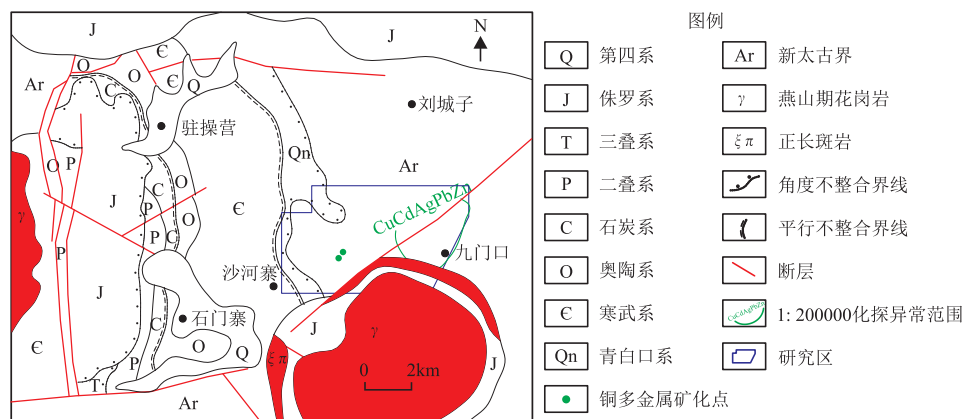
J
Є
J
N
O
O
Є
Ar
Q
C
●刘城子
●驻操营
Qn
O
P
Ar
C
O
J
P
Є
γ
C
O
CuCdAgPbZn
P
C
●九门口
P
沙河寨●
J
C
●石门寨
γ
O
Q
J
Є
ξπ
J
0
2km
T
P
Ar

图例
Q 第四系
Ar 新太古界
J 侏罗系
γ 燕山期花岗岩
T 三叠系
ξπ 正长斑岩
P 二叠系
角度不整合界线
C 石炭系
平行不整合界线
O 奥陶系
断层
Є 寒武系
CuCdAgPbZn 1: 200000化探异常范围
Qn 青白口系
研究区
铜多金属矿化点